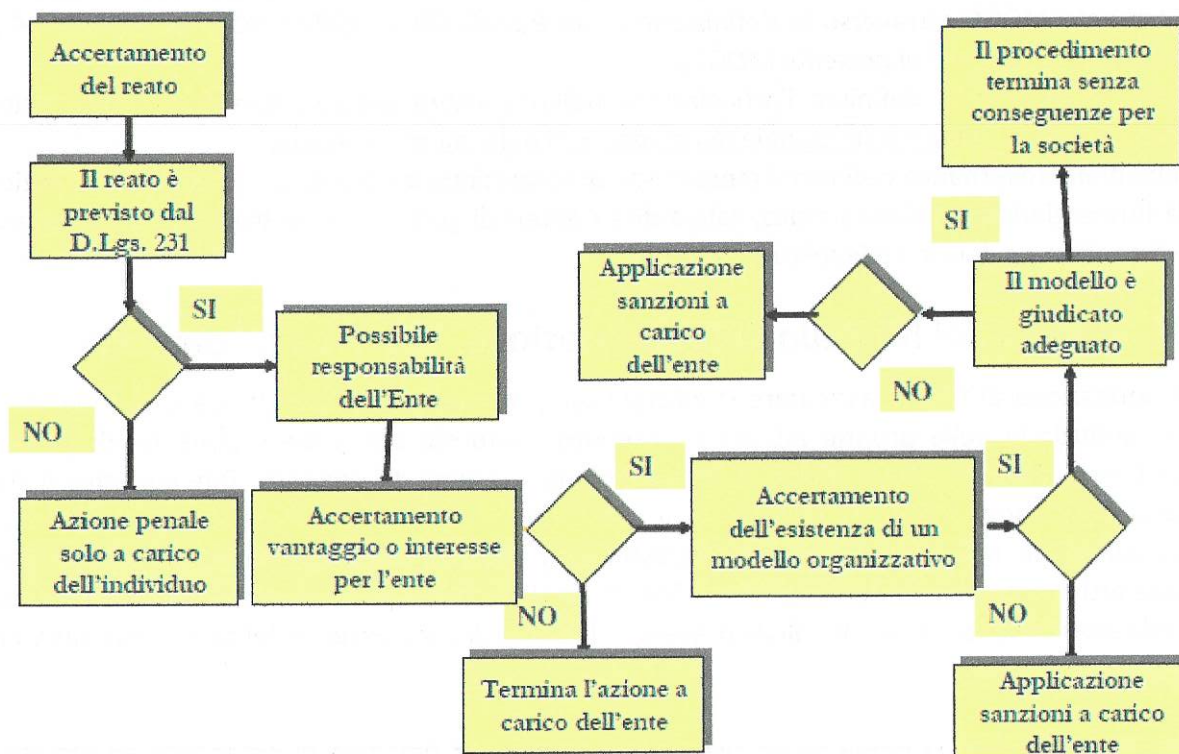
Accertamento del reato

Il reato è previsto dal D.Lgs. 231

SI

NO

Possibile responsabilità dell'Ente

Azione penale solo a carico dell'individuo

Accertamento vantaggio o interesse per l'ente

SI

NO

Termina l'azione a carico dell'ente

Accertamento dell'esistenza di un modello organizzativo

SI

NO

Applicazione sanzioni a carico dell'ente

Il modello è giudicato adeguato

SI

NO

Il procedimento termina senza conseguenze per la società

Applicazione sanzioni a carico dell'ente